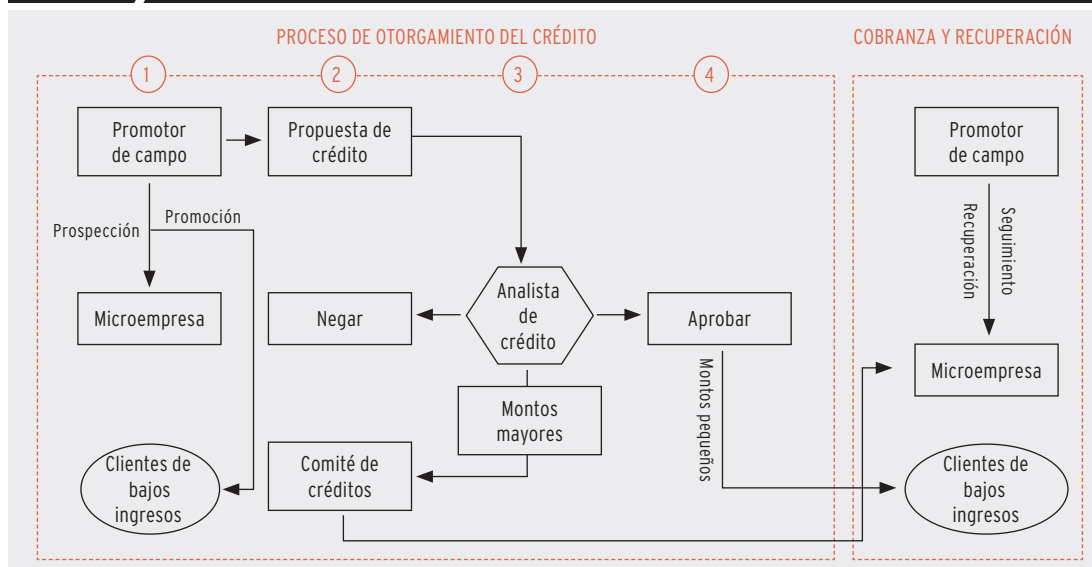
PROCESO DE OTORGAMIENTO DEL CRÉDITO

COBRANZA Y RECUPERACIÓN

1

2

3

4

Promotor de campo

Propuesta de crédito

Prospección

Promoción

Microempresa

Clientes de bajos ingresos

Analista de crédito

Negar

Aprobar

Montos mayores

Comité de créditos

Montos pequeños

Promotor de campo

Seguimiento

Recuperación

Microempresa

Clientes de bajos ingresos